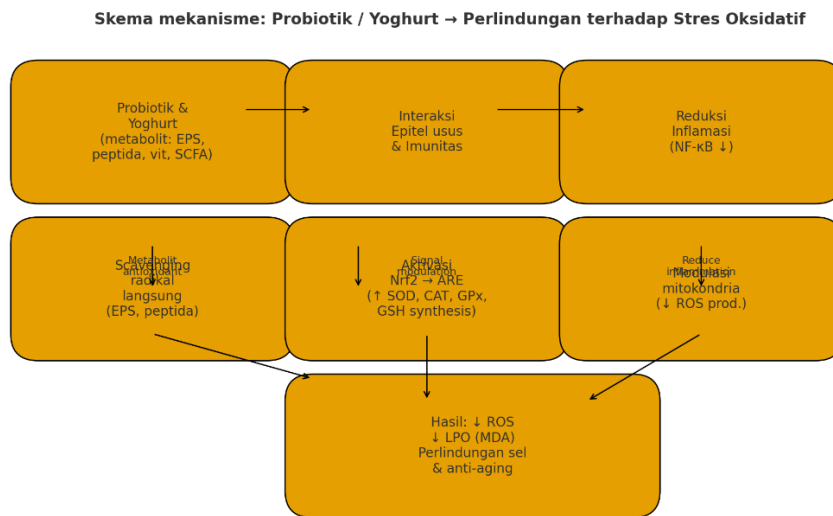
Skema mekanisme: Probiotik / Yoghurt → Perlindungan terhadap Stres Oksidatif

Probiotik & Yoghurt (metabolit: EPS, peptida, vit, SCFA)

Interaksi Epitel usus & Imunitas

Reduksi Inflamasi (NF-κB ↓)

Metabolit antioksidant

Scavenging radikal langsung (EPS, peptida)

Signal modulation

Aktivasi Nrf2 → ARE (↑ SOD, CAT, GPx, GSH synthesis)

Reduce inflammation

Modulasi mitokondria (↓ ROS prod.)

Hasil: ↓ ROS ↓ LPO (MDA) Perlindungan sel & anti-aging